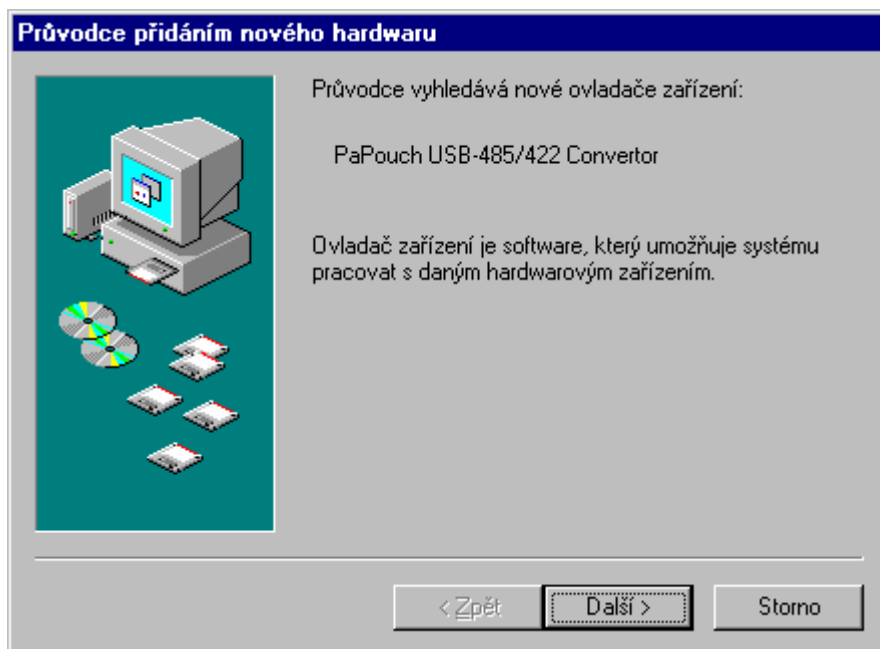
Průvodce přidáním nového hardwaru

Průvodce vyhledává nové ovladače zařízení:

PaPouch USB-485/422 Convertor

Ovladač zařízení je software, který umožňuje systému pracovat s daným hardwarovým zařízením.

< Zpět
Další >
Storno